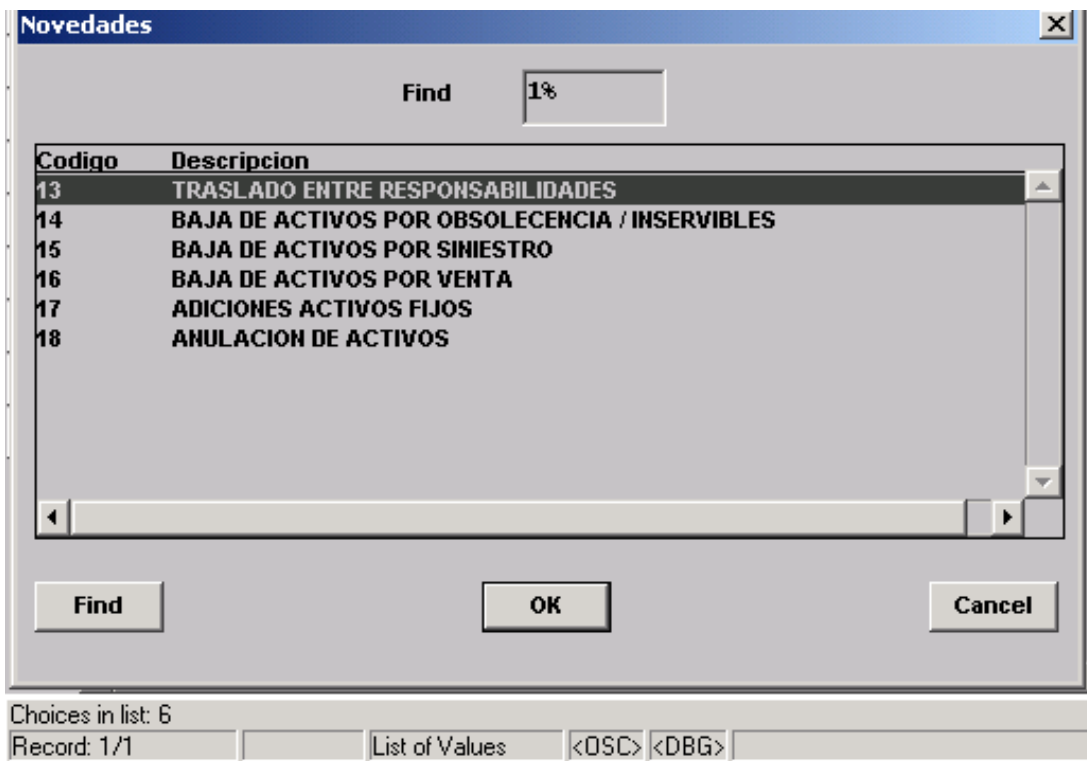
Novedades

Find 1%

| Codigo | Descripcion |
|---|---|
| 13 | TRASLADO ENTRE RESPONSABILIDADES |
| 14 | BAJA DE ACTIVOS POR OBSOLECENCIA / INSERVIBLES |
| 15 | BAJA DE ACTIVOS POR SINIESTRO |
| 16 | BAJA DE ACTIVOS POR VENTA |
| 17 | ADICIONES ACTIVOS FIJOS |
| 18 | ANULACION DE ACTIVOS |

Find OK Cancel

Choices in list: 6
Record: 1/1 List of Values <OSC> <DBG>